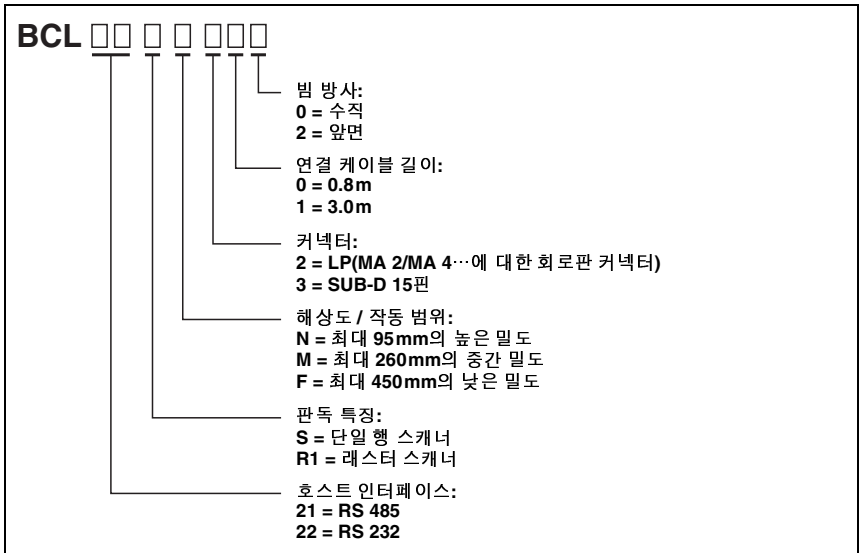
BCL □□ □ □ □□□

빔 방사:
0 = 수직
2 = 앞면

연결 케이블 길이:
0 = 0.8m
1 = 3.0m

커넥터:
2 = LP(MA 2/MA 4…에 대한 회로판 커넥터)
3 = SUB-D 15핀

해상도 / 작동 범위:
N = 최대 95mm의 높은 밀도
M = 최대 260mm의 중간 밀도
F = 최대 450mm의 낮은 밀도

판독 특징:
S = 단일 행 스캐너
R1 = 래스터 스캐너

호스트 인터페이스:
21 = RS 485
22 = RS 232